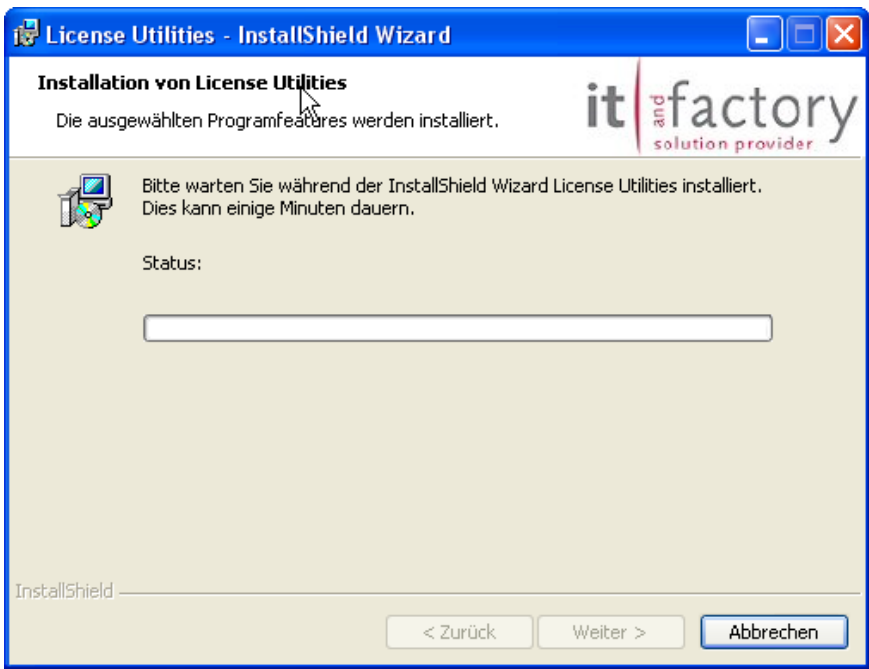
License Utilities - InstallShield Wizard

Installation von License Utilities

Die ausgewählten Programfeatures werden installiert.

it and factory
solution provider

Bitte warten Sie während der InstallShield Wizard License Utilities installiert. Dies kann einige Minuten dauern.

Status:

InstallShield

< Zurück

Weiter >

Abbrechen